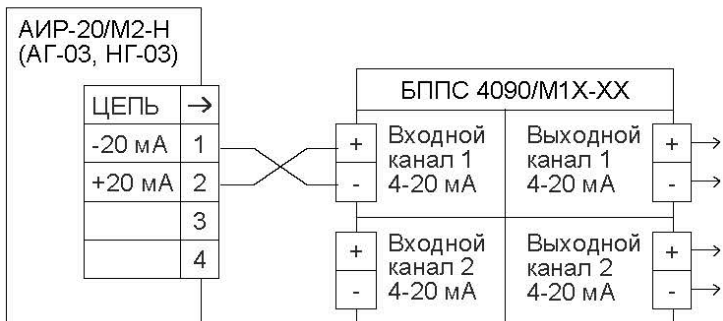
АИР-20/М2-Н
(АГ-03, НГ-03)

| ЦЕПЬ | → |
|---|---|
| -20 мА | 1 |
| +20 мА | 2 |
| | 3 |
| | 4 |

БППС 4090/М1Х-ХХ

+
-
Входной канал 1 4-20 мА

Выходной канал 1 4-20 мА
+
-

+
-
Входной канал 2 4-20 мА

Выходной канал 2 4-20 мА
+
-